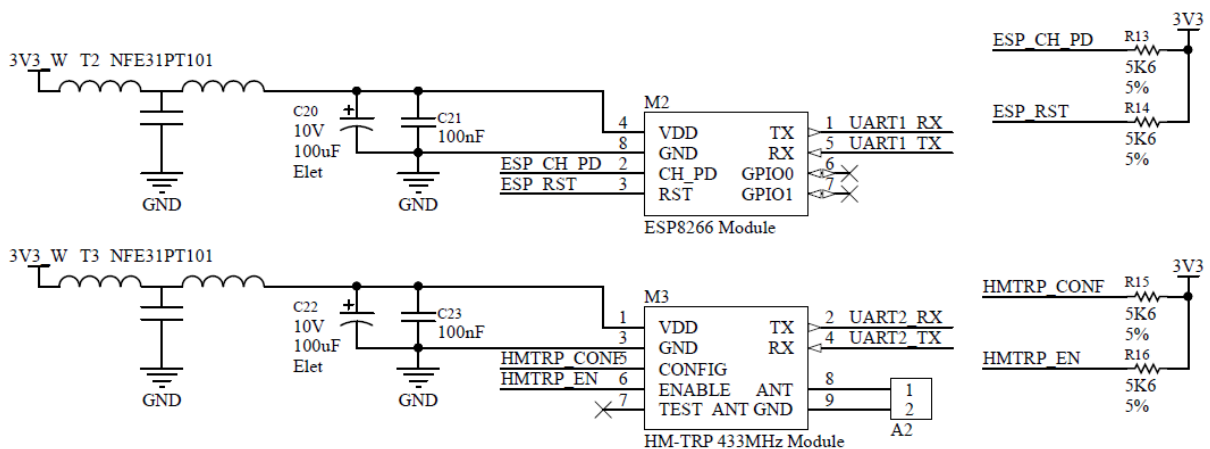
3V3_W T2 NFE31PT101

GND

C20
10V
100uF
Elet

C21
100nF

GND

M2
4 VDD
8 GND
ESP_CH_PD 2 CH_PD
ESP_RST 3 RST
TX 1 UART1_RX
RX 5 UART1_TX
GPIO0 6
GPIO1 7
ESP8266 Module

3V3
ESP_CH_PD R13 5K6 5%
ESP_RST R14 5K6 5%

3V3_W T3 NFE31PT101

GND

C22
10V
100uF
Elet

C23
100nF

GND

M3
1 VDD
3 GND
HMTRP_CONF 5 CONFIG
HMTRP_EN 6 ENABLE
7 TEST
TX 2 UART2_RX
RX 4 UART2_TX
ANT 8
ANT GND 9
HM-TRP 433MHz Module

1
2
A2

3V3
HMTRP_CONF R15 5K6 5%
HMTRP_EN R16 5K6 5%